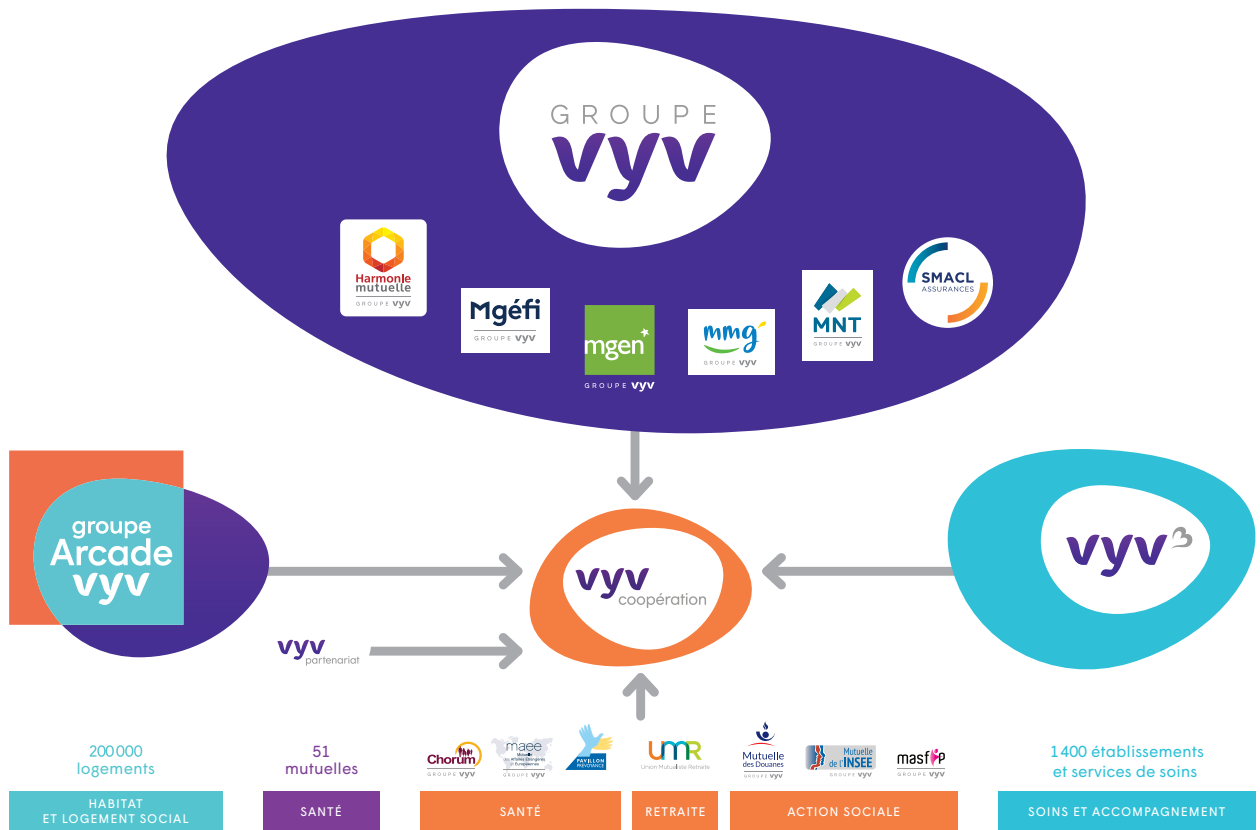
GROUPE
vyv

Harmonie mutuelle
GROUPE vyv

Mgéfi
GROUPE vyv

mgen
GROUPE vyv

mmg
GROUPE vyv

MNT
GROUPE vyv

SMACL ASSURANCES

groupe Arcade vyv

vyv coopération

vyv

vyv partenariat

200 000 logements

HABITAT ET LOGEMENT SOCIAL

51 mutuelles

SANTÉ

Chorum
GROUPE vyv

maee
GROUPE vyv

PAVILLON PRÉVOYANCE

SANTÉ

UMR
Union Mutualiste Retraite

RETRAITE

Mutuelle des Douanes
GROUPE vyv

Mutuelle de l'INSEE
GROUPE vyv

masfip
GROUPE vyv

ACTION SOCIALE

1 400 établissements et services de soins

SOINS ET ACCOMPAGNEMENT